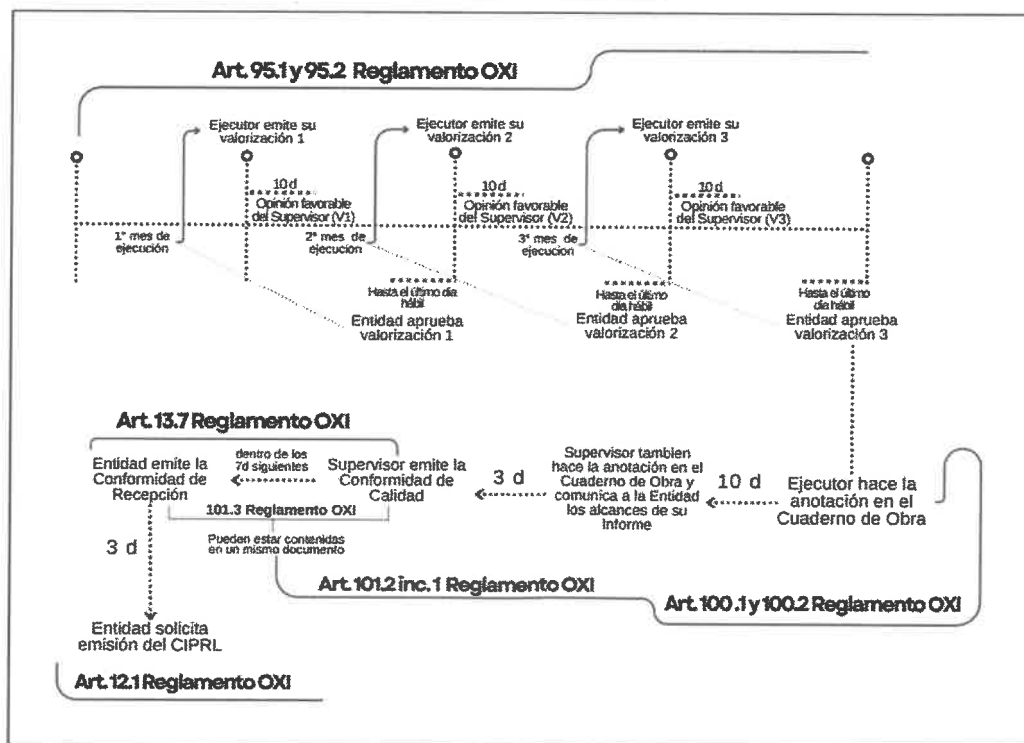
Art. 95.1 y 95.2 Reglamento OXI

Ejecutor emite su valorización 1

Ejecutor emite su valorización 2

Ejecutor emite su valorización 3

10 d
Opinión favorable del Supervisor (V1)

10 d
Opinión favorable del Supervisor (V2)

10 d
Opinión favorable del Supervisor (V3)

1° mes de ejecución

2° mes de ejecución

3° mes de ejecución

Hasta el último día hábil
Entidad aprueba valorización 1

Hasta el último día hábil
Entidad aprueba valorización 2

Hasta el último día hábil
Entidad aprueba valorización 3

Art. 13.7 Reglamento OXI

Entidad emite la Conformidad de Recepción

dentro de los 7d siguientes

Supervisor emite la Conformidad de Calidad

101.3 Reglamento OXI

Pueden estar contenidas en un mismo documento

3 d

Supervisor tambien hace la anotación en el Cuaderno de Obra y comunica a la Entidad los alcances de su informe

10 d

Ejecutor hace la anotación en el Cuaderno de Obra

3 d

Art. 101.2 inc. 1 Reglamento OXI

Art. 100 .1 y 100.2 Reglamento OXI

Entidad solicita emisión del CIPRL

Art. 12.1 Reglamento OXI